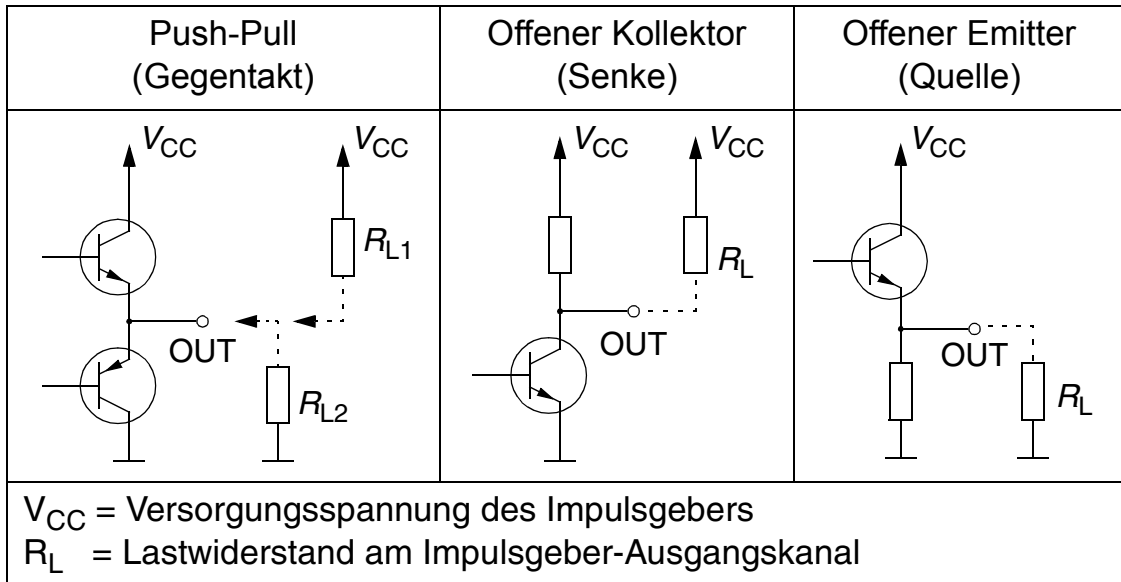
| Push-Pull (Gegentakt) | Offener Kollektor (Senke) | Offener Emitter (Quelle) |
|---|---|---|
| $V_{CC}$ $V_{CC}$ $R_{L1}$ OUT $R_{L2}$ | $V_{CC}$ $V_{CC}$ $R_L$ OUT | $V_{CC}$ OUT $R_L$ |

$V_{CC}$ = Versorgungsspannung des Impulsgebers
$R_L$ = Lastwiderstand am Impulsgeber-Ausgangskanal